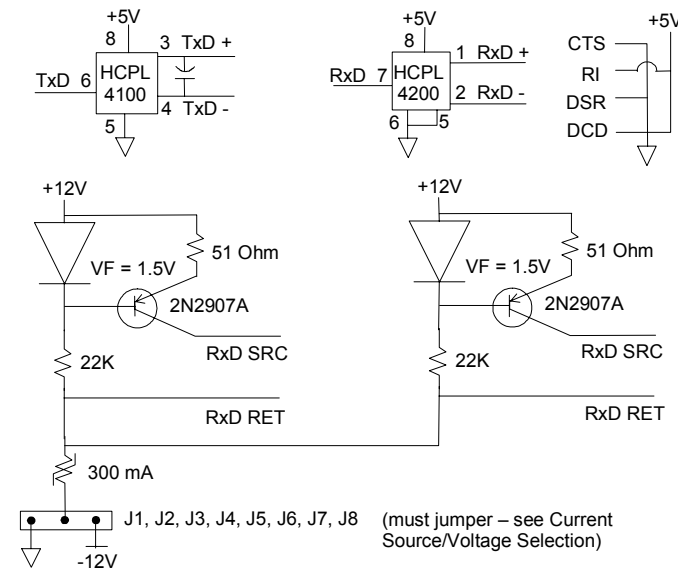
+5V
8
3 TxD +
TxD 6
HCPL
4100
4 TxD -
5

+5V
8
1 RxD +
RxD 7
HCPL
4200
2 RxD -
6
5

+5V
CTS
RI
DSR
DCD

+12V
VF = 1.5V
51 Ohm
2N2907A
22K
RxD SRC
RxD RET

+12V
VF = 1.5V
51 Ohm
2N2907A
22K
RxD SRC
RxD RET

300 mA
J1, J2, J3, J4, J5, J6, J7, J8
(must jumper – see Current Source/Voltage Selection)
-12V